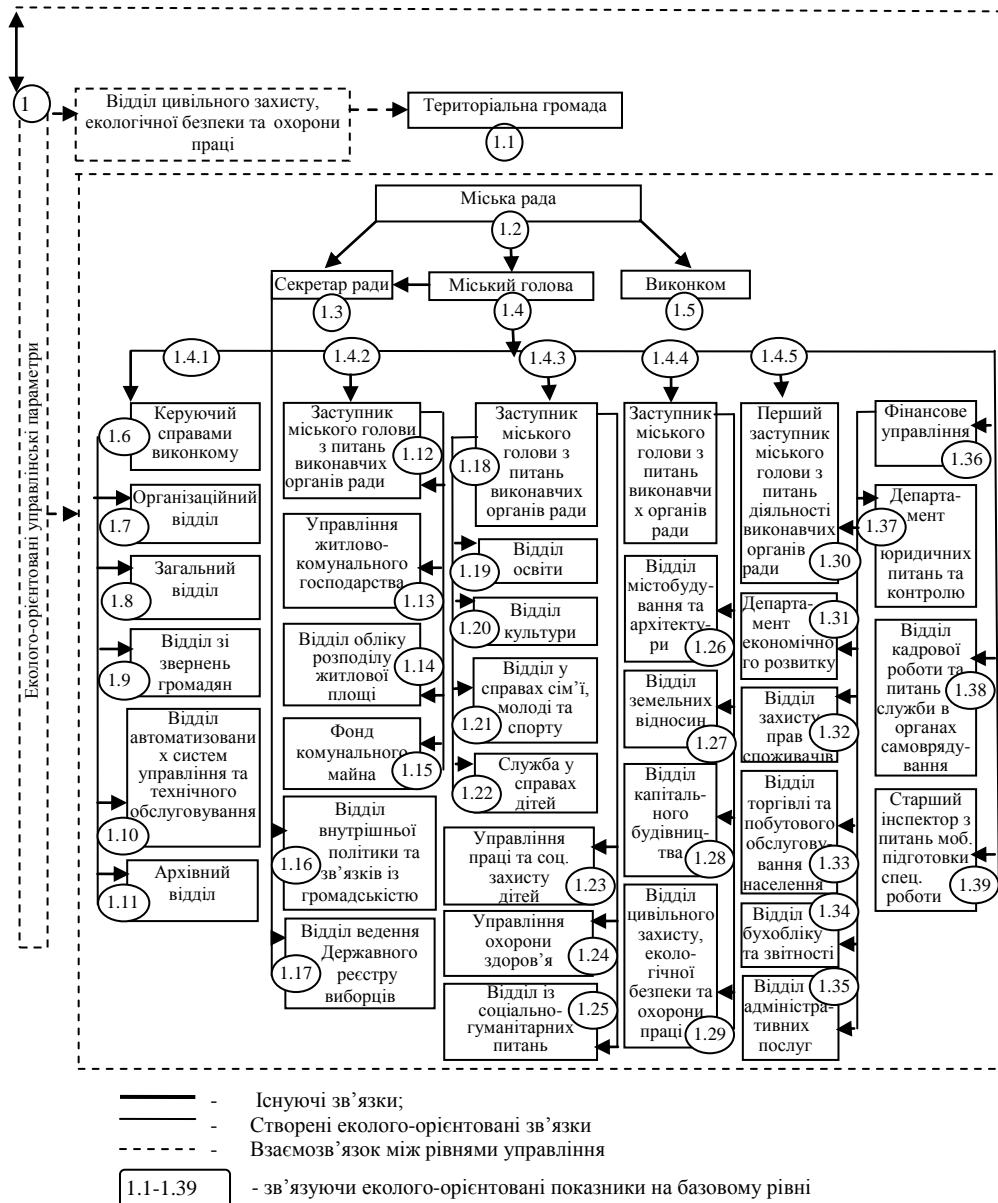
1
Відділ цивільного захисту, екологічної безпеки та охорони праці
Територіальна громада
1.1
Еколого-орієнтовані управлінські параметри
Міська рада
1.2
Секретар ради
1.3
Міський голова
1.4
Виконком
1.5
1.4.1
1.4.2
1.4.3
1.4.4
1.4.5
Керуючий справами виконкому
1.6
Організаційний відділ
1.7
Загальний відділ
1.8
Відділ зі звернень громадян
1.9
Відділ автоматизовани х систем управління та технічного обслуговування
1.10
Архівний відділ
1.11
Заступник міського голови з питань виконавчих органів ради
1.12
Управління житлово-комунального господарства
1.13
Відділ обліку розподілу житлової площі
1.14
Фонд комунального майна
1.15
Відділ внутрішньої політики та зв'язків із громадськістю
1.16
Відділ ведення Державного реєстру виборців
1.17
Заступник міського голови з питань виконавчих органів ради
1.18
Відділ освіти
1.19
Відділ культури
1.20
Відділ у справах сім'ї, молоді та спорту
1.21
Служба у справах дітей
1.22
Управління праці та соц. захисту дітей
1.23
Управління охорони здоров'я
1.24
Відділ із соціально-гуманітарних питань
1.25
Заступник міського голови з питань виконавчи х органів ради
Відділ містобудування та архітектури
1.26
Відділ земельних відносин
1.27
Відділ капітального будівництва
1.28
Відділ цивільного захисту, екологічної безпеки та охорони праці
1.29
Перший заступник міського голови з питань діяльності виконавчих органів ради
1.30
Департамент економічного розвитку
1.31
Відділ захисту прав споживачів
1.32
Відділ торгівлі та побутового обслуговування населення
1.33
Відділ бухобліку та звітності
1.34
Відділ адміністративних послуг
1.35
Фінансове управління
1.36
Департамент юридичних питань та контролю
1.37
Відділ кадрової роботи та питань служби в органах самоврядування
1.38
Старший інспектор з питань моб. підготовки спец. роботи
1.39

- Існуючі зв'язки;
- Створені еколого-орієнтовані зв'язки
- Взаємозв'язок між рівнями управління
1.1-1.39 - зв'язуючи еколого-орієнтовані показники на базовому рівні